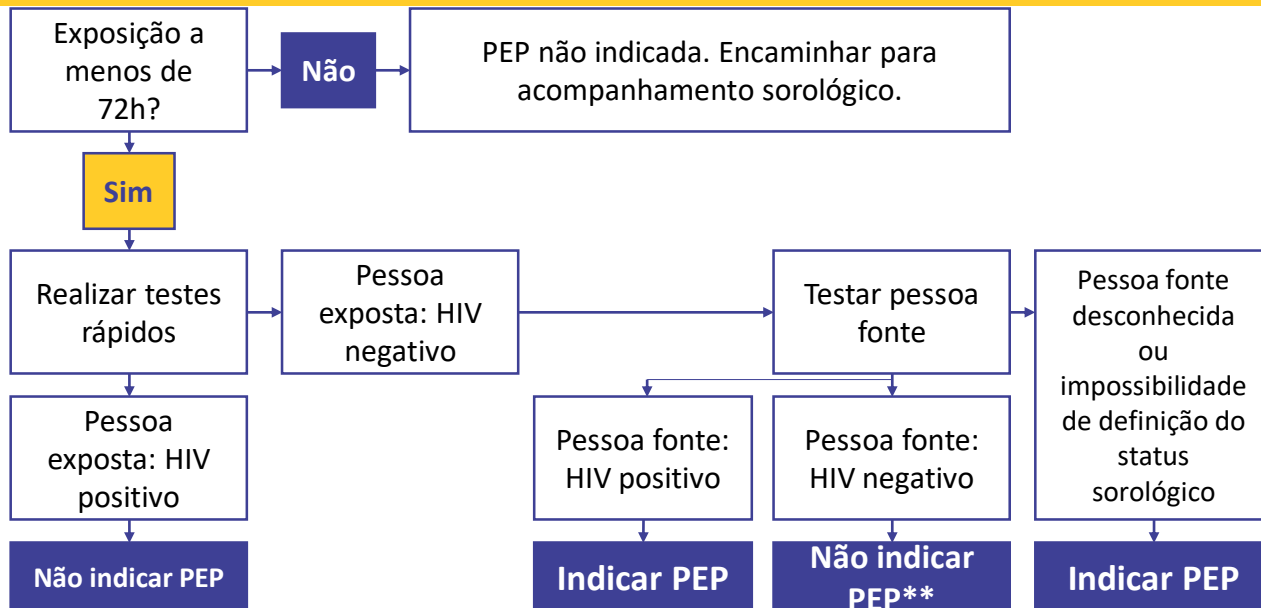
Exposição a menos de 72h?

Não

PEP não indicada. Encaminhar para acompanhamento sorológico.

Sim

Realizar testes rápidos

Pessoa exposta: HIV negativo

Testar pessoa fonte

Pessoa fonte desconhecida ou impossibilidade de definição do status sorológico

Pessoa exposta: HIV positivo

Pessoa fonte: HIV positivo

Pessoa fonte: HIV negativo

Não indicar PEP

Indicar PEP

Não indicar PEP**

Indicar PEP